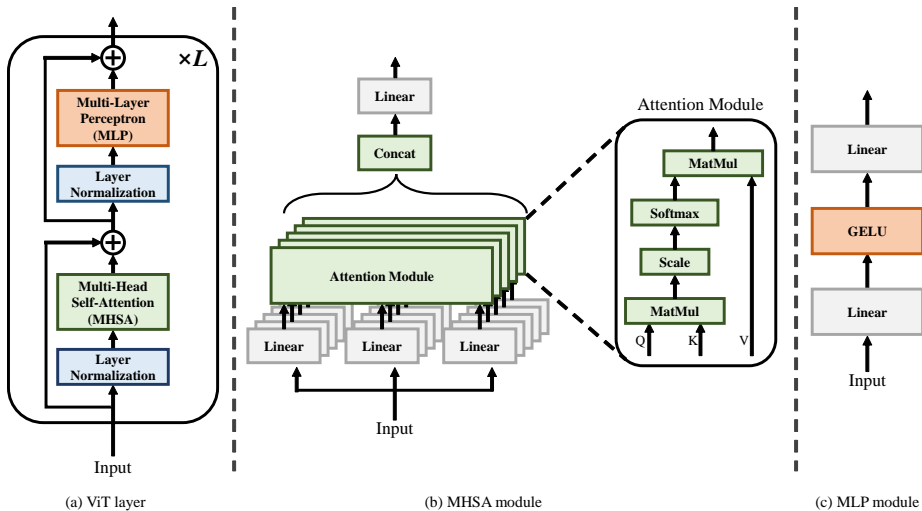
×L

Multi-Layer Perceptron (MLP)

Layer Normalization

Multi-Head Self-Attention (MHSA)

Layer Normalization

Input

(a) ViT layer

Linear

Concat

Attention Module

Linear

Linear

Linear

Input

(b) MHSA module

Attention Module

MatMul

Softmax

Scale

MatMul

Q

K

V

Linear

GELU

Linear

Input

(c) MLP module